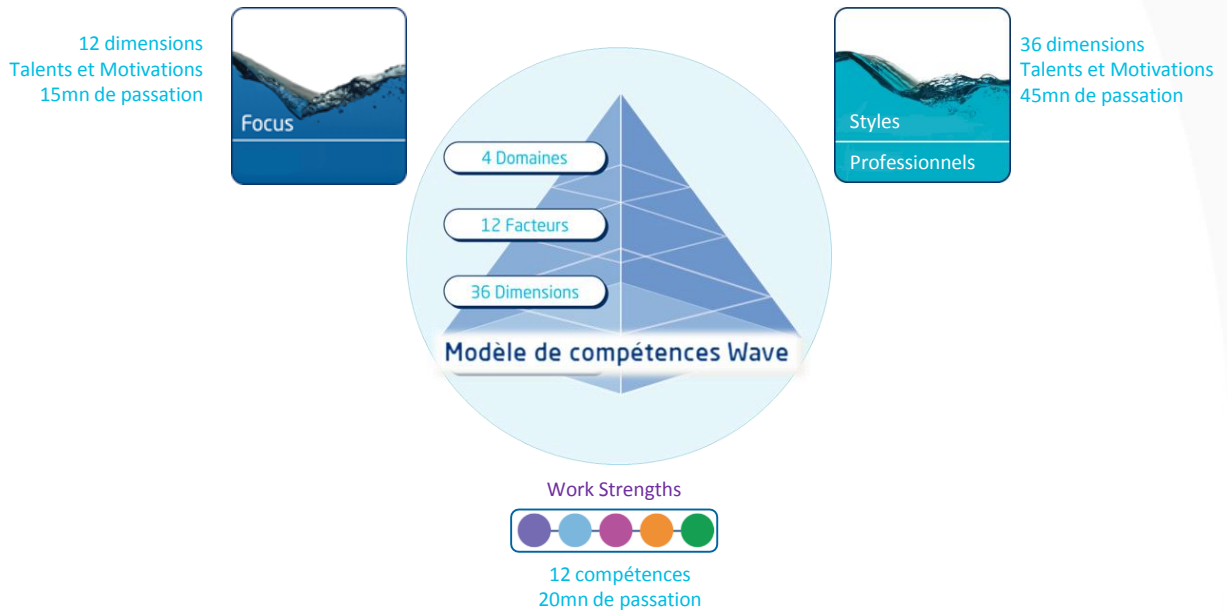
12 dimensions
Talents et Motivations
15mn de passation

Focus

36 dimensions
Talents et Motivations
45mn de passation

Styles

Professionnels

4 Domaines

12 Facteurs

36 Dimensions

Modèle de compétences Wave

Work Strengths

12 compétences
20mn de passation